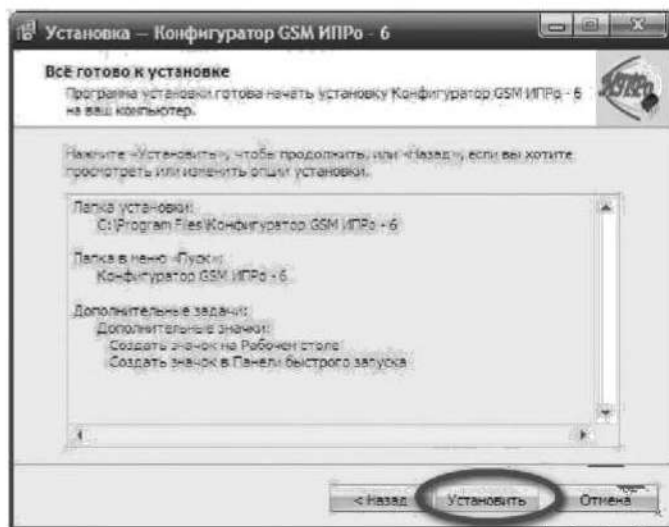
Установка — Конфигуратор GSM ИПРо - 6

Всё готово к установке

Программа установки готова начать установку Конфигуратор GSM ИПРо - 6 на ваш компьютер.

Нажмите «Установить», чтобы продолжить, или «Назад», если вы хотите просмотреть или изменить опции установки.

Папка установки:
C:\Program Files\Конфигуратор GSM ИПРо - 6

Папка в меню «Пуск»:
Конфигуратор GSM ИПРо - 6

Дополнительные задачи:
Дополнительные значки:
Создать значок на Рабочем столе
Создать значок в Панели быстрого запуска

< Назад Установить Отмена